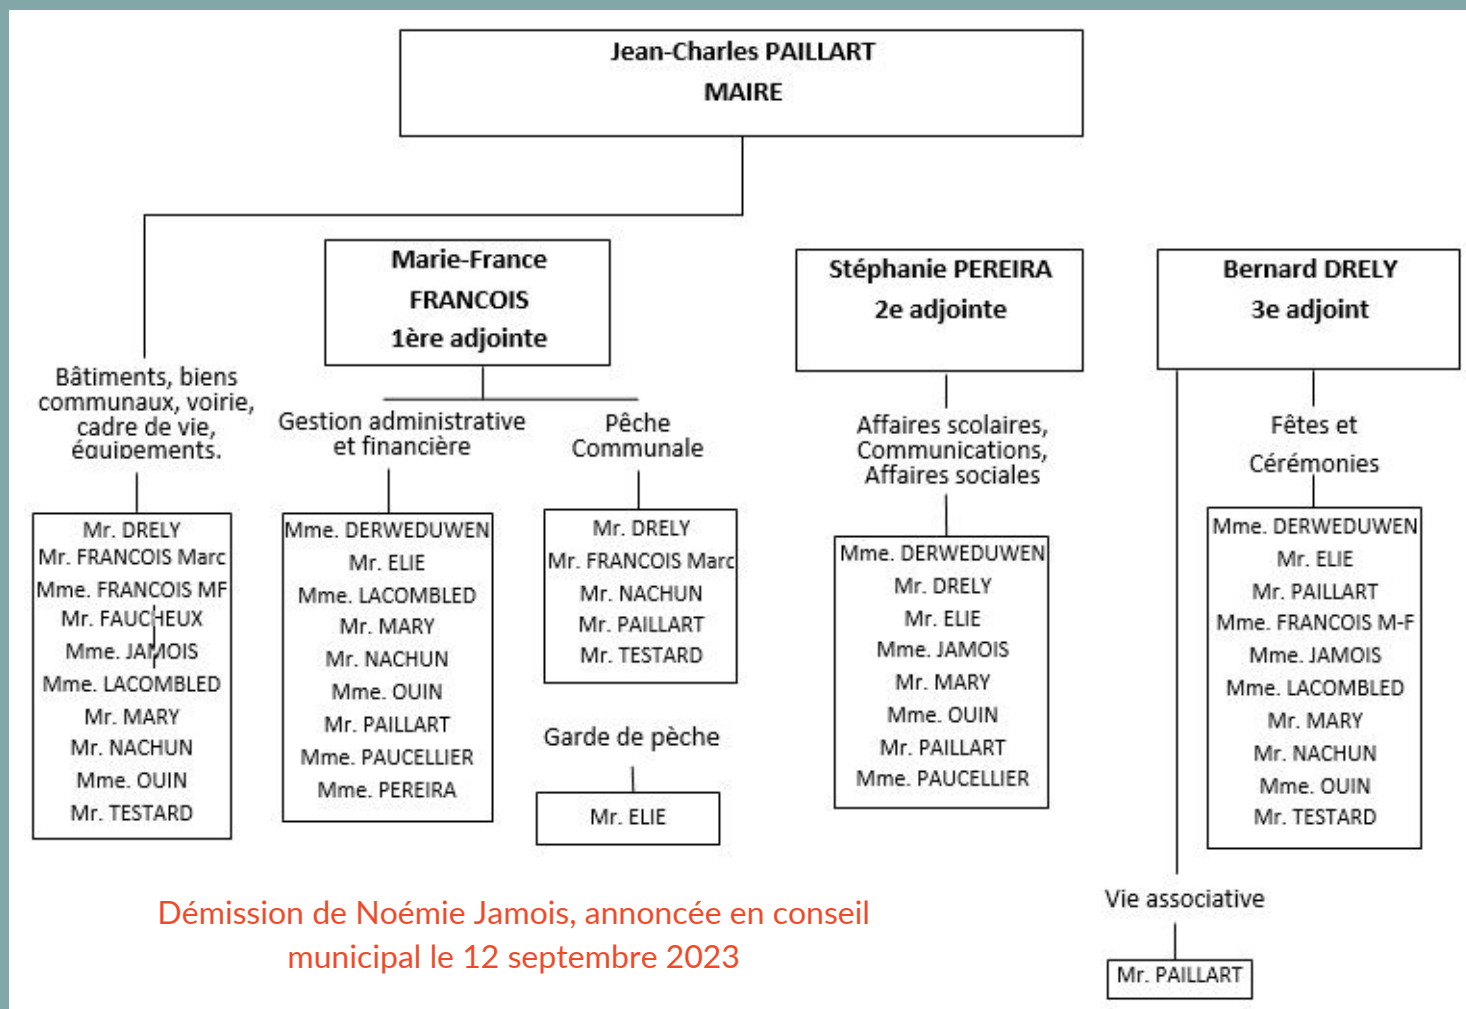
Jean-Charles PAILLART
MAIRE

Bâtiments, biens communaux, voirie, cadre de vie, équipements.

Mr. DRELY
Mr. FRANCOIS Marc
Mme. FRANCOIS MF
Mr. FAUCHEUX
Mme. JAMOIS
Mme. LACOMBLED
Mr. MARY
Mr. NACHUN
Mme. OUIN
Mr. TESTARD

Marie-France FRANCOIS
1ère adjointe

Gestion administrative et financière

Mme. DERWEDUWEN
Mr. ELIE
Mme. LACOMBLED
Mr. MARY
Mr. NACHUN
Mme. OUIN
Mr. PAILLART
Mme. PAUCELLIER
Mme. PEREIRA

Pêche Communale

Mr. DRELY
Mr. FRANCOIS Marc
Mr. NACHUN
Mr. PAILLART
Mr. TESTARD

Garde de pêche

Mr. ELIE

Stéphanie PEREIRA
2e adjointe

Affaires scolaires, Communications, Affaires sociales

Mme. DERWEDUWEN
Mr. DRELY
Mr. ELIE
Mme. JAMOIS
Mr. MARY
Mme. OUIN
Mr. PAILLART
Mme. PAUCELLIER

Bernard DRELY
3e adjoint

Fêtes et Cérémonies

Mme. DERWEDUWEN
Mr. ELIE
Mr. PAILLART
Mme. FRANCOIS M-F
Mme. JAMOIS
Mme. LACOMBLED
Mr. MARY
Mr. NACHUN
Mme. OUIN
Mr. TESTARD

Vie associative

Mr. PAILLART

Démission de Noémie Jamois, annoncée en conseil municipal le 12 septembre 2023